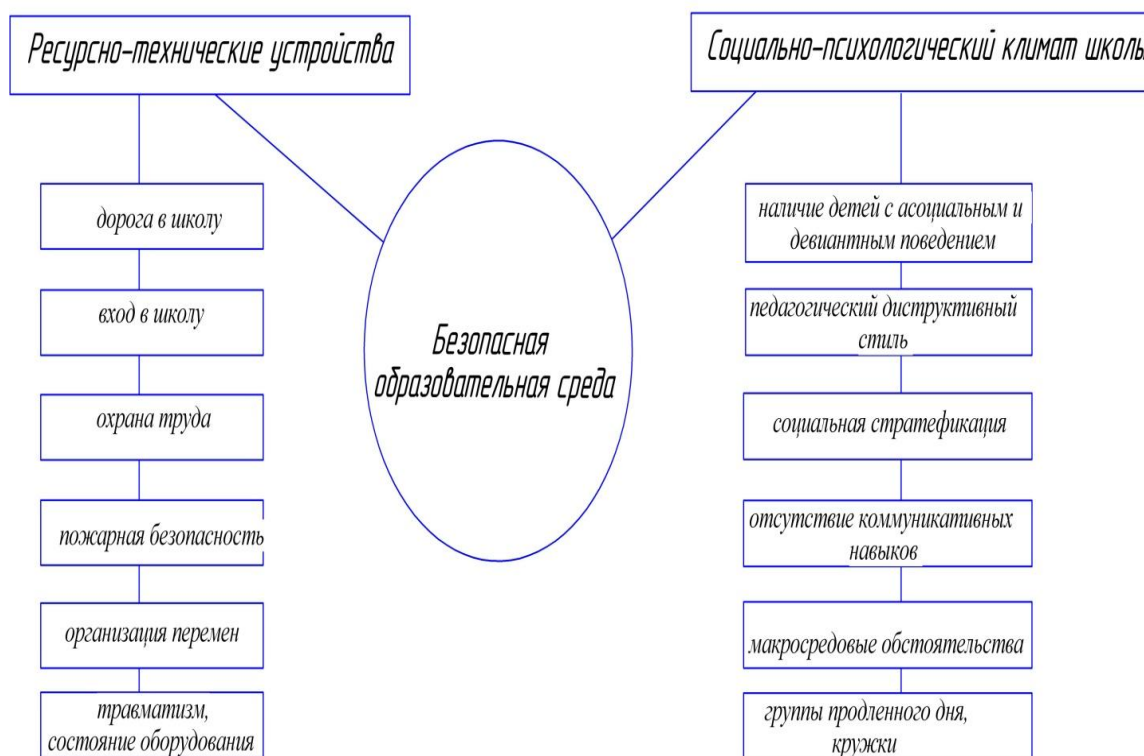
Ресурсно-технические устройства

дорога в школу

вход в школу

охрана труда

пожарная безопасность

организация перемен

травматизм, состояние оборудования

Безопасная образовательная среда

Социально-психологический климат школы

наличие детей с асоциальным и девиантным поведением

педагогический диструктивный стиль

социальная стратефикация

отсутствие коммуникативных навыков

макросредовые обстоятельства

группы продленного дня, кружки